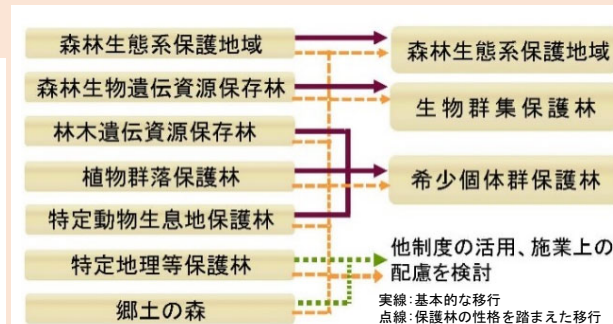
森林生態系保護地域
森林生物遺伝資源保存林
林木遺伝資源保存林
植物群落保護林
特定動物生息地保護林
特定地理等保護林
郷土の森

森林生態系保護地域
生物群集保護林
希少個体群保護林
他制度の活用、施業上の配慮を検討

実線：基本的な移行
点線：保護林の性格を踏まえた移行